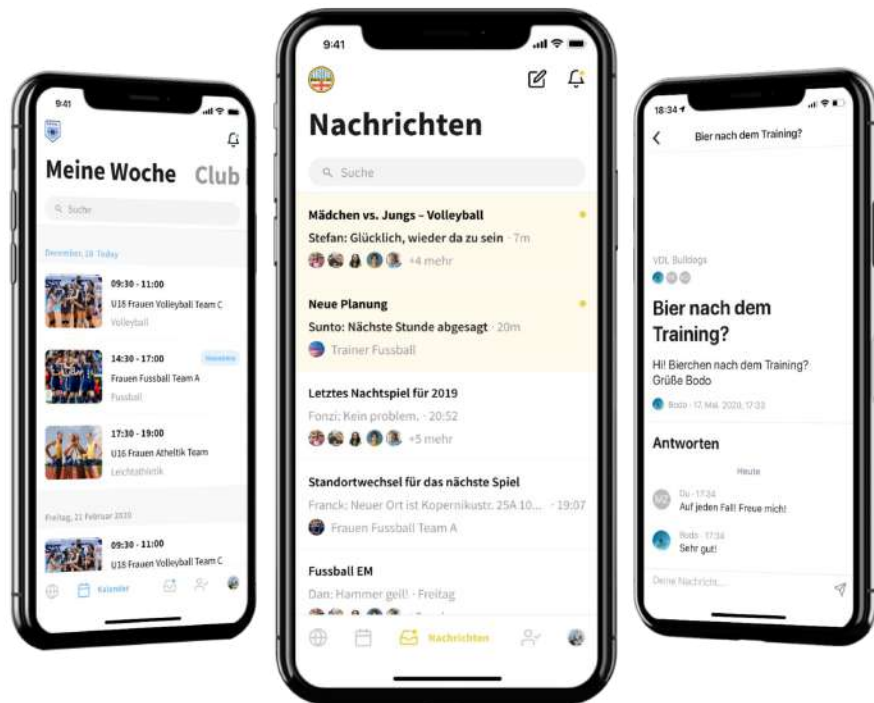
9:41

Meine Woche Club

Suche

December, 18 Today

09:30 - 11:00
U16 Frauen Volleyball Team C
Volleyball

14:30 - 17:00
Frauen Fussball Team A
Fussball

17:30 - 19:00
U16 Frauen Atheltik Team
Leichtathletik

Freitag, 21 Februar 2020

09:30 - 11:00
U16 Frauen Volleyball Team C

Kalender

9:41

Nachrichten

Suche

Mädchen vs. Jungs – Volleyball
Stefan: Glücklich, wieder da zu sein · 7m
+4 mehr

Neue Planung
Sunto: Nächste Stunde abgesagt · 20m
Trainer Fussball

Letztes Nachtspiel für 2019
Fonzi: Kein problem. · 20:52
+5 mehr

Standortwechsel für das nächste Spiel
Franck: Neuer Ort ist Kopernikustr. 25A 10... · 19:07
Frauen Fussball Team A

Fussball EM
Dan: Hammer geil! · Freitag

Nachrichten

18:34

Bier nach dem Training?

VDL Bulldogs

Bier nach dem Training?

Hi! Bierchen nach dem Training? Grüße Bodo

Bodo · 12 Mai 2020, 17:33

Antworten

Heute

Du · 17:34
Auf jeden Fall! Freue mich!

Bodo · 17:34
Sehr gut!

Deine Nachricht...